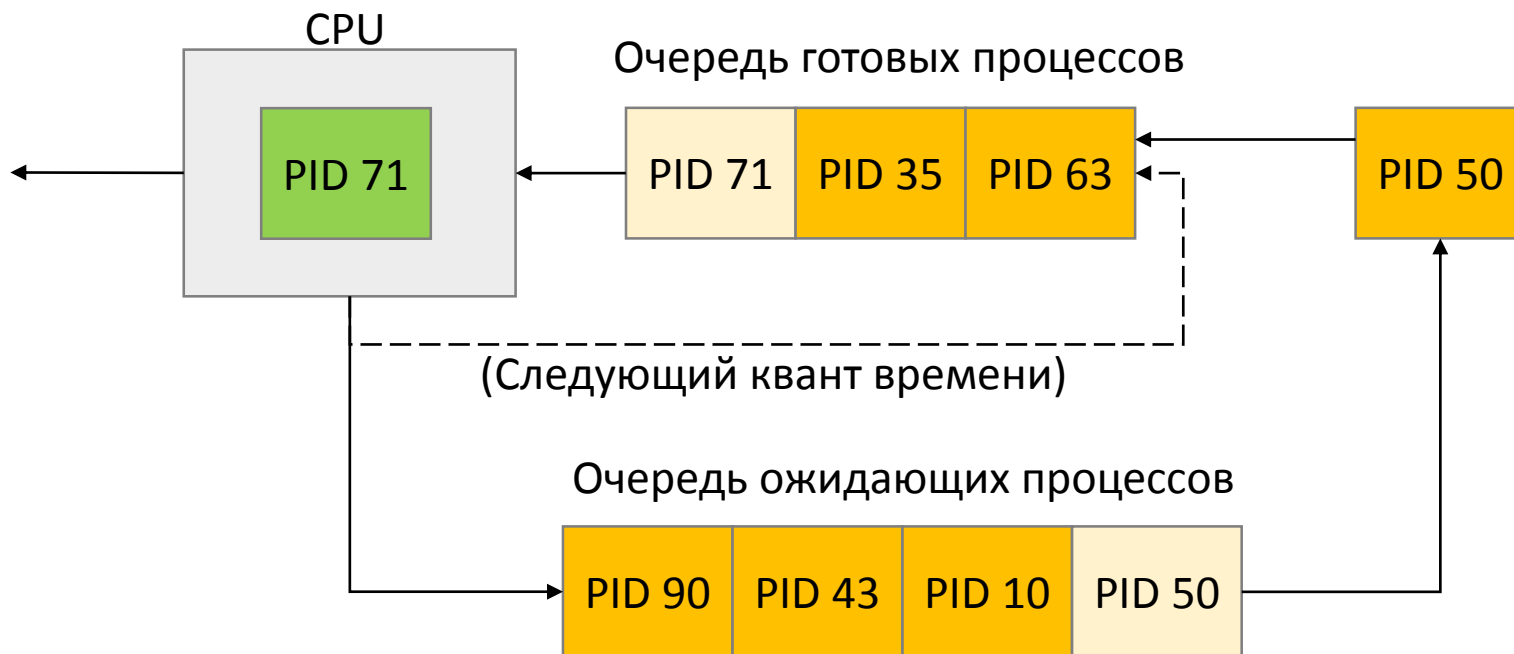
CPU

PID 71

Очередь готовых процессов

| PID 71 | PID 35 | PID 63 |
|---|---|---|

PID 50

(Следующий квант времени)

Очередь ожидающих процессов

| PID 90 | PID 43 | PID 10 | PID 50 |
|---|---|---|---|